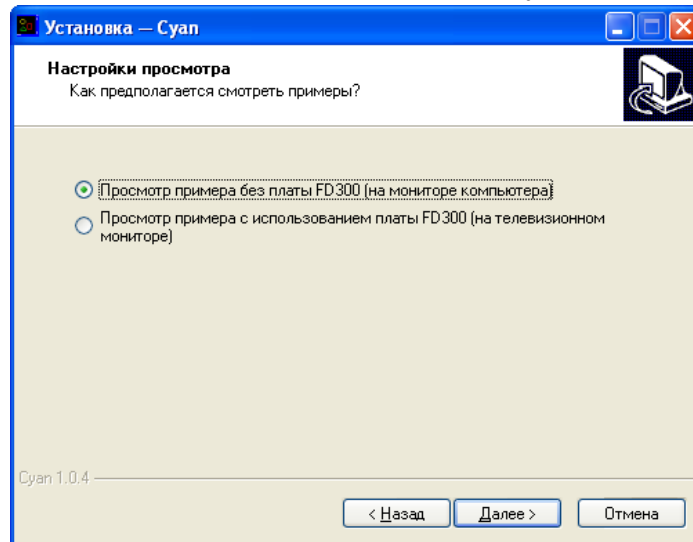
Установка — Cyan

Настройки просмотра
Как предполагается смотреть примеры?

Просмотр примера без платы FD300 (на мониторе компьютера)

Просмотр примера с использованием платы FD300 (на телевизионном мониторе)

Cyan 1.0.4

< Назад
Далее >
Отмена